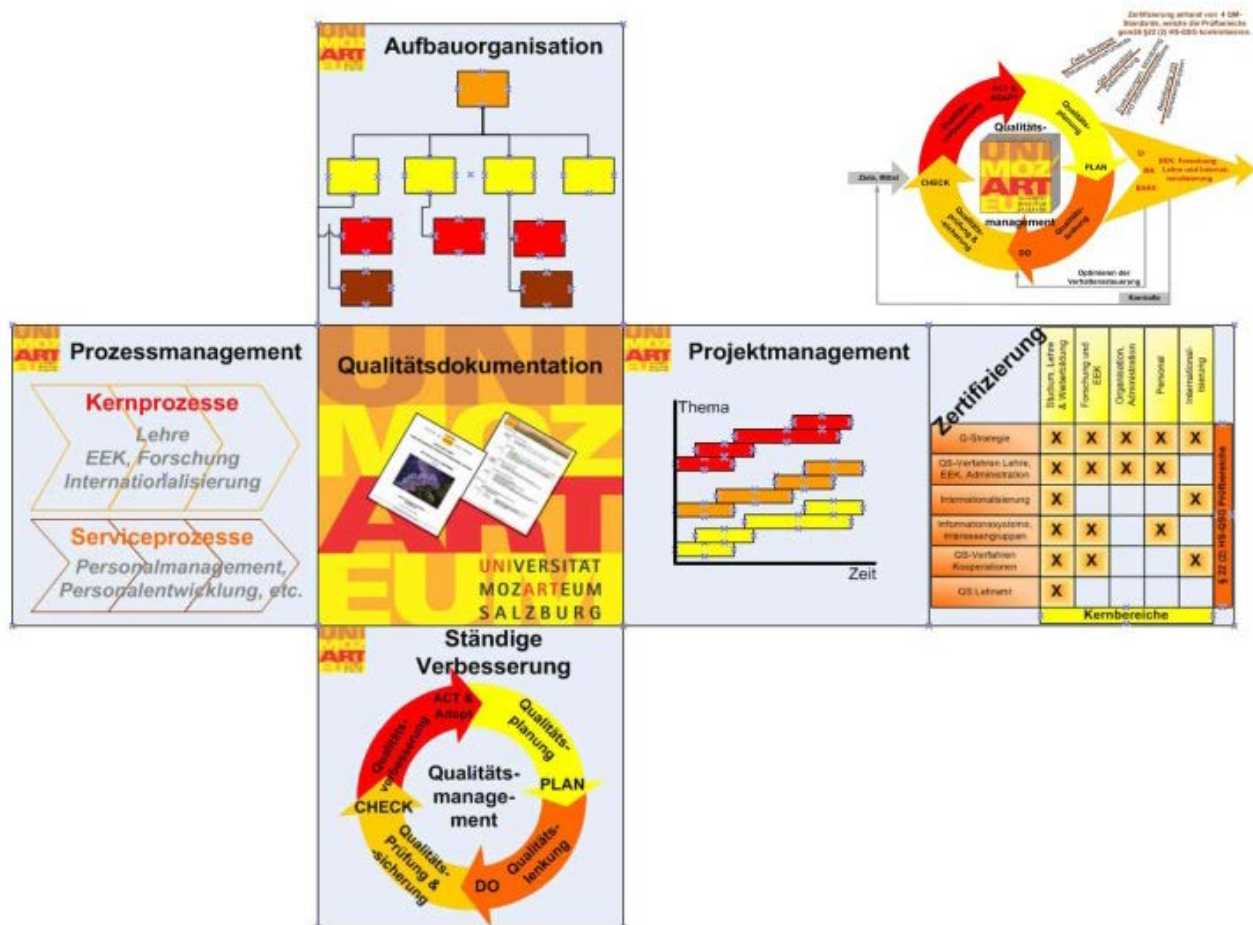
Aufbauorganisation

Zertifizierung anhand von 4 QM-Standards, welche die Prüfbereiche gemäß §22 (2) HS-QSG kontextieren.

ACT & Adapt

Qualitätsplanung

Qualitätsmanagement

PLAN

CHECK

DO

Qualitätslenkung

Ziele, Mittel

Optimieren der Verfahrenssteuerung

Kontrolle

EEK, Forschung Lehre und Internationalisierung

Prozessmanagement

Kernprozesse

Lehre
EEK, Forschung
Internationalisierung

Serviceprozesse

Personalmanagement, Personalentwicklung, etc.

Qualitätsdokumentation

UNIVERSITÄT
MOZARTEUM
SALZBURG

Projektmanagement

Thema

Zeit

Zertifizierung

| | Studium, Lehre & Weiterbildung | Forschung und EEK | Organisation, Administration | Personal | Internationalisierung |
|---|---|---|---|---|---|
| Q-Strategie | X | X | X | X | X |
| QS-Verfahren Lehre, EEK, Administration | X | X | X | X | |
| Internationalisierung | X | | | | X |
| Informationssysteme, Interessengruppen | X | X | | X | |
| QS-Verfahren Kooperationen | X | X | | | X |
| QS Lehramt | X | | | | |

Kernbereiche

§ 22 (2) HS-QSG Prüfbereiche

Ständige Verbesserung

ACT & Adapt

Qualitätsplanung

Qualitätsverbesserung

Qualitätsmanagement

PLAN

CHECK

Qualitätslenkung

Qualitäts-Prüfung & -sicherung

DO